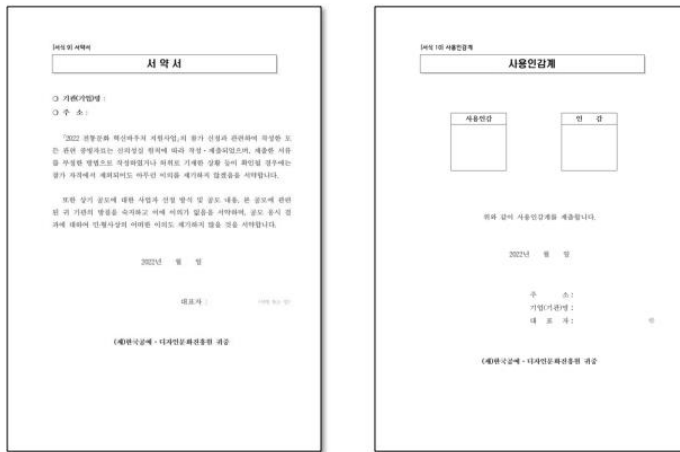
[서식 9] 서약서

서 약 서

○ 기관(기업)명 :
○ 주 소 :

「2022 전통문화 혁신바우처 지원사업」의 참가 신청과 관련하여 작성한 모든 관련 증빙자료는 신의성실 원칙에 따라 작성 · 제출되었으며, 제출한 서류를 부정한 방법으로 작성하였거나 허위로 기재한 상황 등이 확인될 경우에는 참가 자격에서 제외되어도 아무런 이의를 제기하지 않겠음을 서약합니다.

또한 상기 공모에 대한 사업자 선정 방식 및 공모 내용, 본 공모에 관련된 귀 기관의 방침을 숙지하고 이에 이의가 없음을 서약하며, 공모 심사 결과에 대하여 민·형사상의 어떠한 이의도 제기하지 않을 것을 서약합니다.

2022년 월 일

대표자 : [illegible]

(재)한국공예 · 디자인문화진흥원 귀중

[서식 10] 사용인감계

사용인감계

| 사용인감 |
|---|
| |

| 인 감 |
|---|
| |

위와 같이 사용인감계를 제출합니다.

2022년 월 일

주 소 :
기업(기관)명 :
대 표 자 : 인

(재)한국공예 · 디자인문화진흥원 귀중